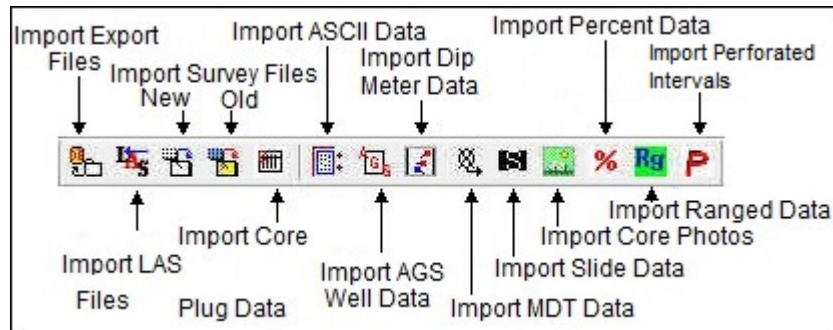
Import Export Files

Import Survey Files New Old

Import ASCII Data

Import Dip Meter Data

Import Percent Data

Import Perforated Intervals

LAS

%

Rg

P

Import LAS Files

Import Core Plug Data

Import AGS Well Data

Import MDT Data

Import Slide Data

Import Core Photos

Import Ranged Data